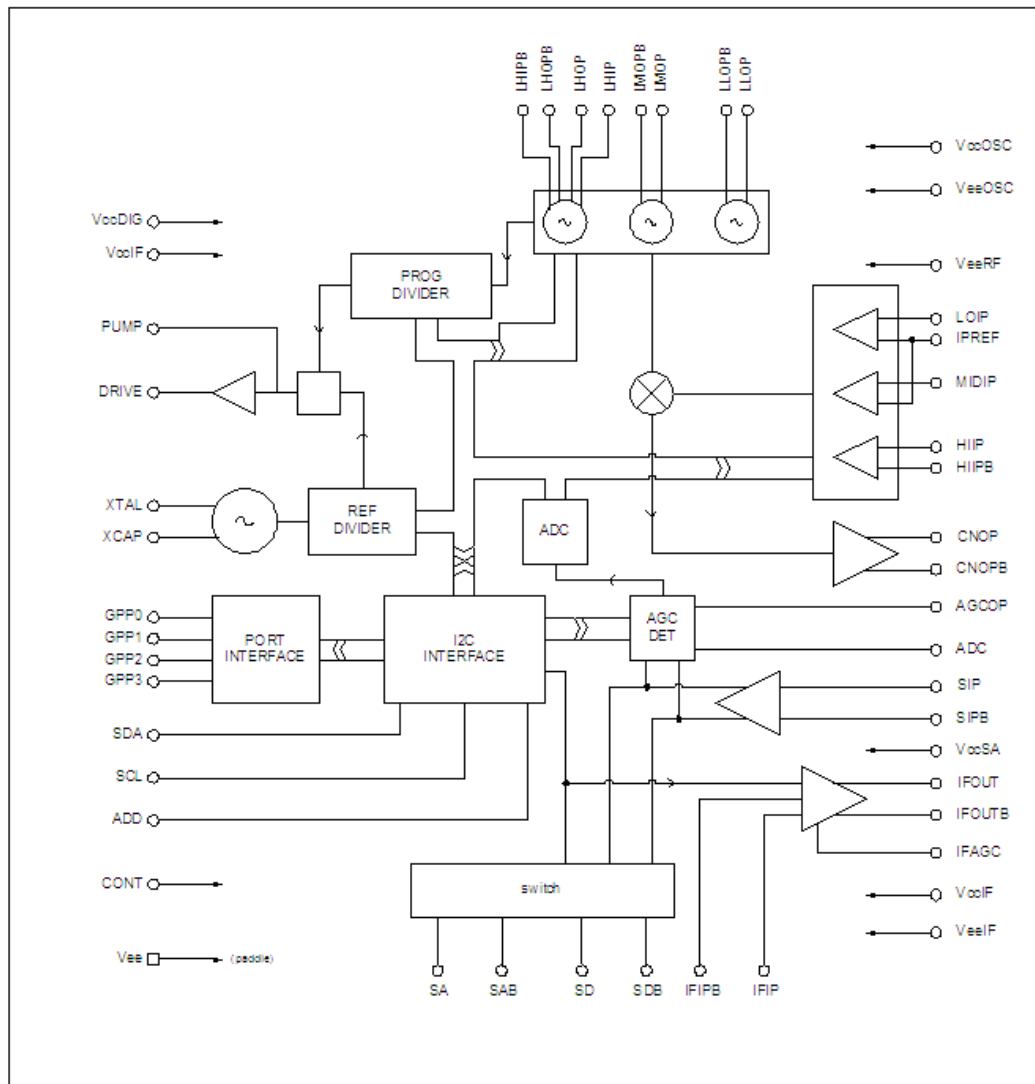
LHIPB
LHOPB
LHOP
LHIP
LMOPB
LMOP
LLOPB
LLOP

VccOSC
VeeOSC
VccDIG
VccIF
VeeRF

PROG DIVIDER

LOIP
IPREF
PUMP
MIDIP
DRIVE

HIIP
HIIPB
XTAL
XCAP
REF DIVIDER
ADC
CNOP
CNOPB

GPP0
GPP1
GPP2
GPP3
PORT INTERFACE
I2C INTERFACE
AGC DET
AGCOP
ADC
SIP
SIPB
SDA
SCL
VccSA
IFOUT
ADD
IFOUTB
IFAGC
CONT
switch
VccIF
VeeIF
Vee
(paddle)
SA
SAB
SD
SDB
IFIPB
IFIP